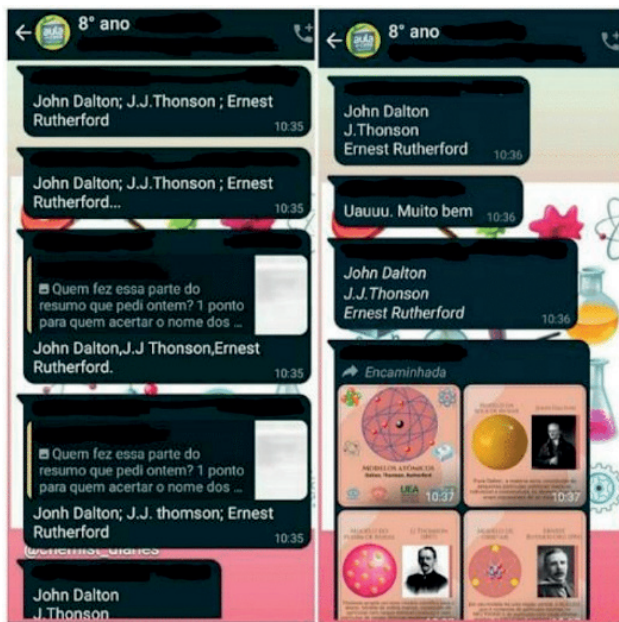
8° ano

John Dalton; J.J.Thonson ; Ernest Rutherford 10:35

John Dalton; J.J.Thonson ; Ernest Rutherford... 10:35

Quem fez essa parte do resumo que pedi ontem? 1 ponto para quem acertar o nome dos ...

John Dalton,J.J Thonson,Ernest Rutherford. 10:35

Quem fez essa parte do resumo que pedi ontem? 1 ponto para quem acertar o nome dos ...

John Dalton; J.J. thomson; Ernest Rutherford 10:35

@chemist_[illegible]

John Dalton
J.Thonson

8° ano

John Dalton
J.Thonson
Ernest Rutherford 10:36

Uauuu. Muito bem 10:36

John Dalton
J.J.Thonson
Ernest Rutherford 10:36

Encaminhada

MODELOS ATÔMICOS
Dalton, Thomson, Rutherford
10:37

MODELO DA BOLA DE BILHAR
JOHN DALTON
10:37

MODELO DO PUDIM DE PASSAS
J.J THOMSON

MODELO DE ÓRBITAS
ERNEST RUTHERFORD